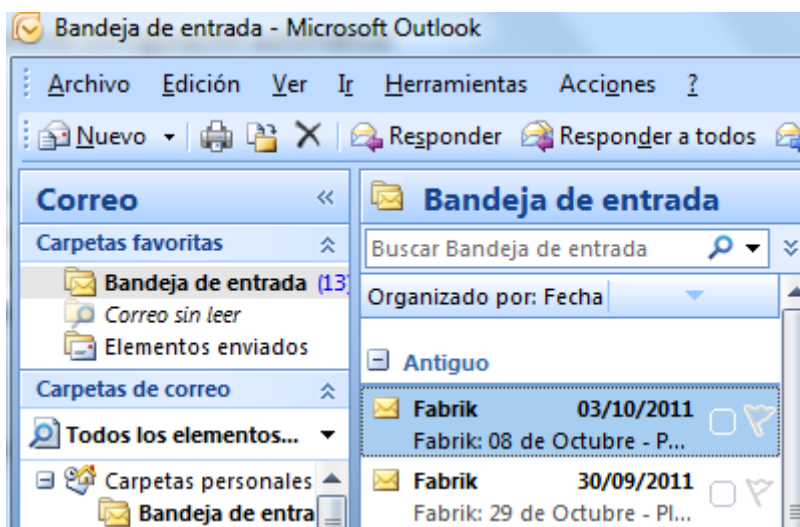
Bandeja de entrada - Microsoft Outlook

Archivo Edición Ver Ir Herramientas Acciones ?

Nuevo Responder Responder a todos

Correo

Carpetas favoritas

Bandeja de entrada (13

Correo sin leer

Elementos enviados

Carpetas de correo

Todos los elementos...

Carpetas personales

Bandeja de entra

Bandeja de entrada

Buscar Bandeja de entrada

Organizado por: Fecha

Antiguo

Fabrik 03/10/2011
Fabrik: 08 de Octubre - P...

Fabrik 30/09/2011
Fabrik: 29 de Octubre - Pl...